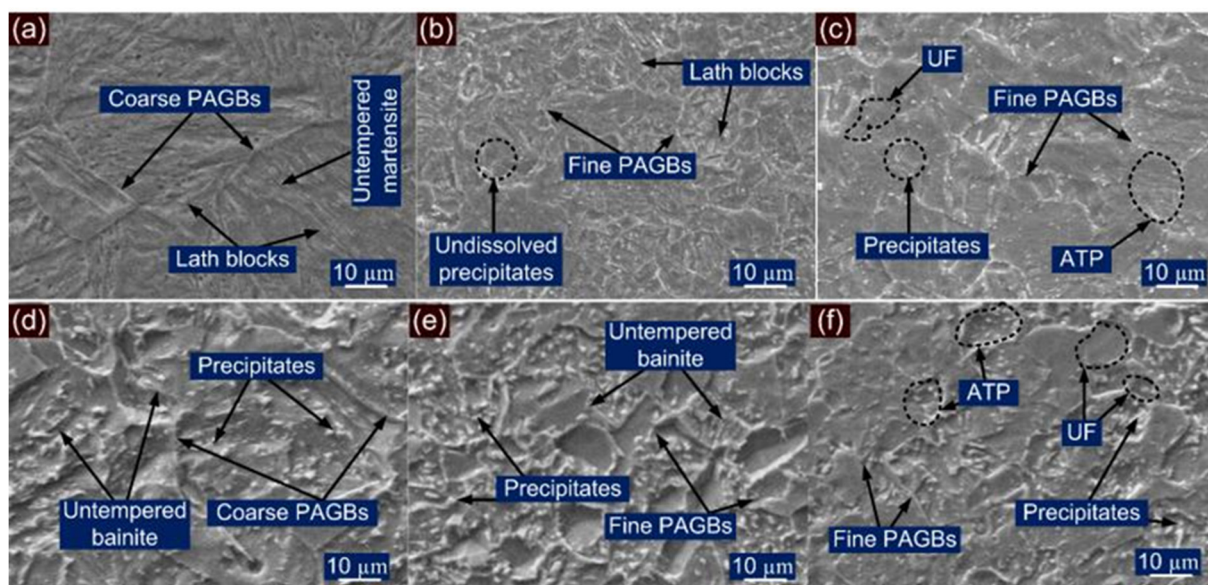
(a)
Coarse PAGBs
Untempered martensite
Lath blocks
10 μm

(b)
Lath blocks
Fine PAGBs
Undissolved precipitates
10 μm

(c)
UF
Fine PAGBs
Precipitates
ATP
10 μm

(d)
Precipitates
Untempered bainite
Coarse PAGBs
10 μm

(e)
Untempered bainite
Precipitates
Fine PAGBs
10 μm

(f)
ATP
UF
Fine PAGBs
Precipitates
10 μm